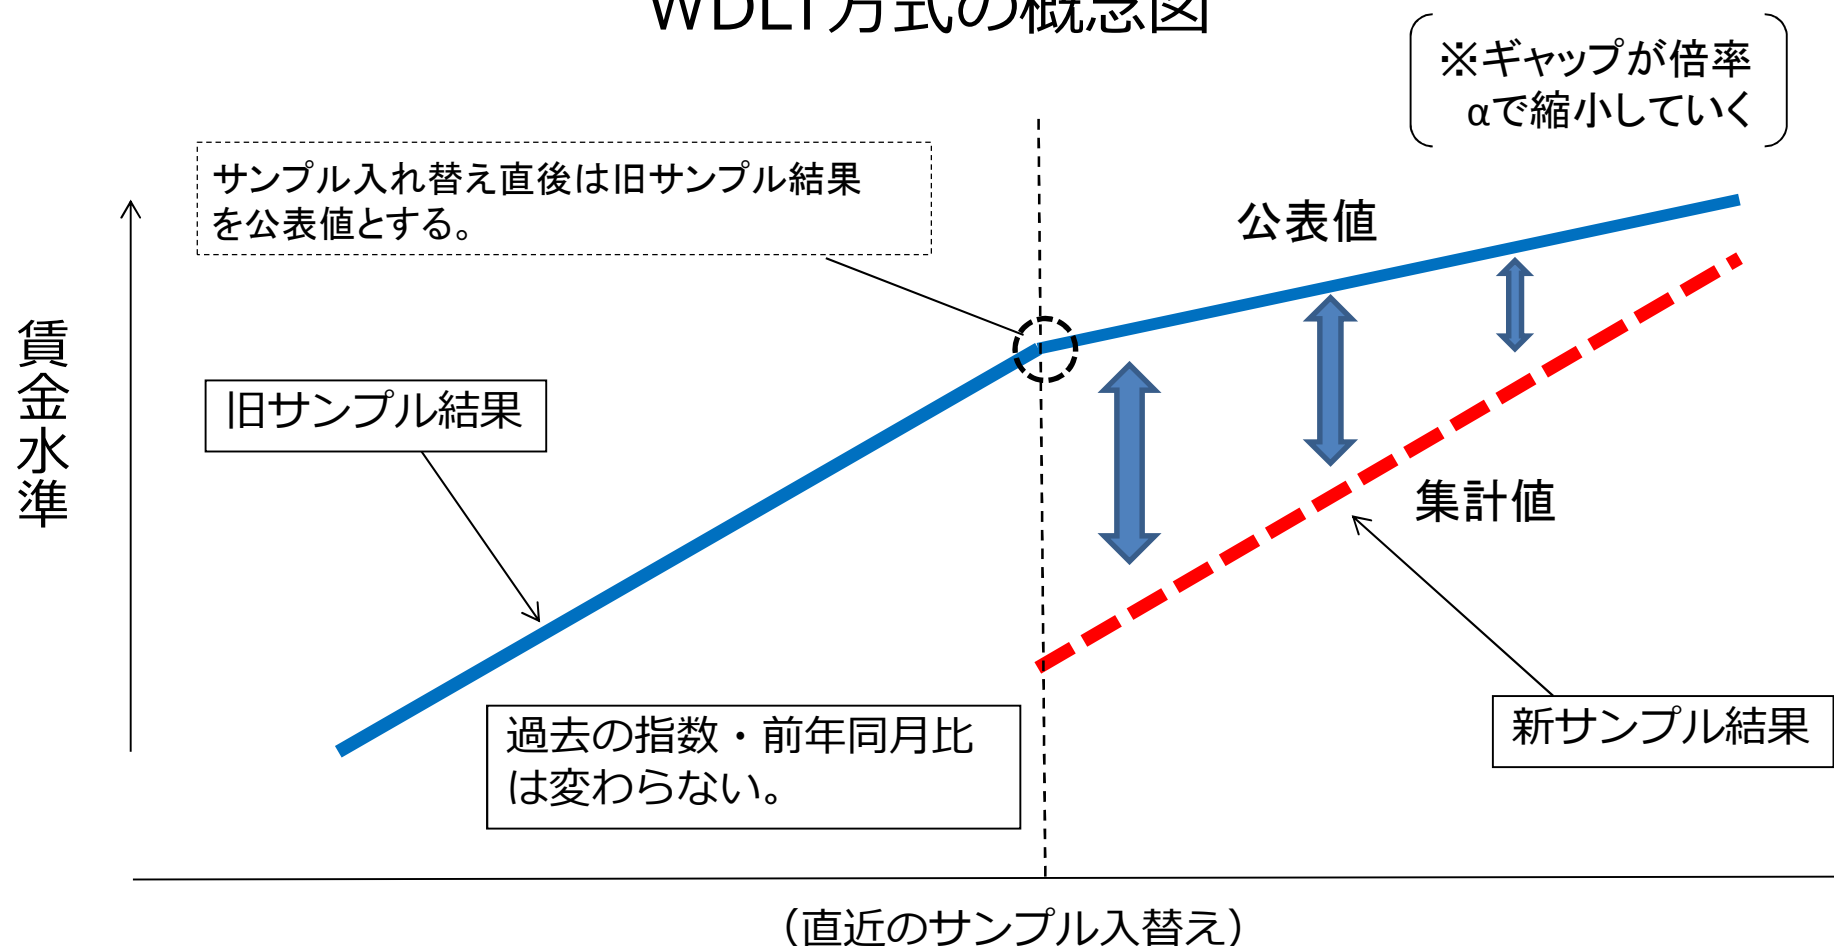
WDLT方式の概念図

※ギャップが倍率αで縮小していく

サンプル入れ替え直後は旧サンプル結果を公表値とする。

公表値

賃金水準

旧サンプル結果

集計値

過去の指数・前年同月比は変わらない。

新サンプル結果

（直近のサンプル入替え）